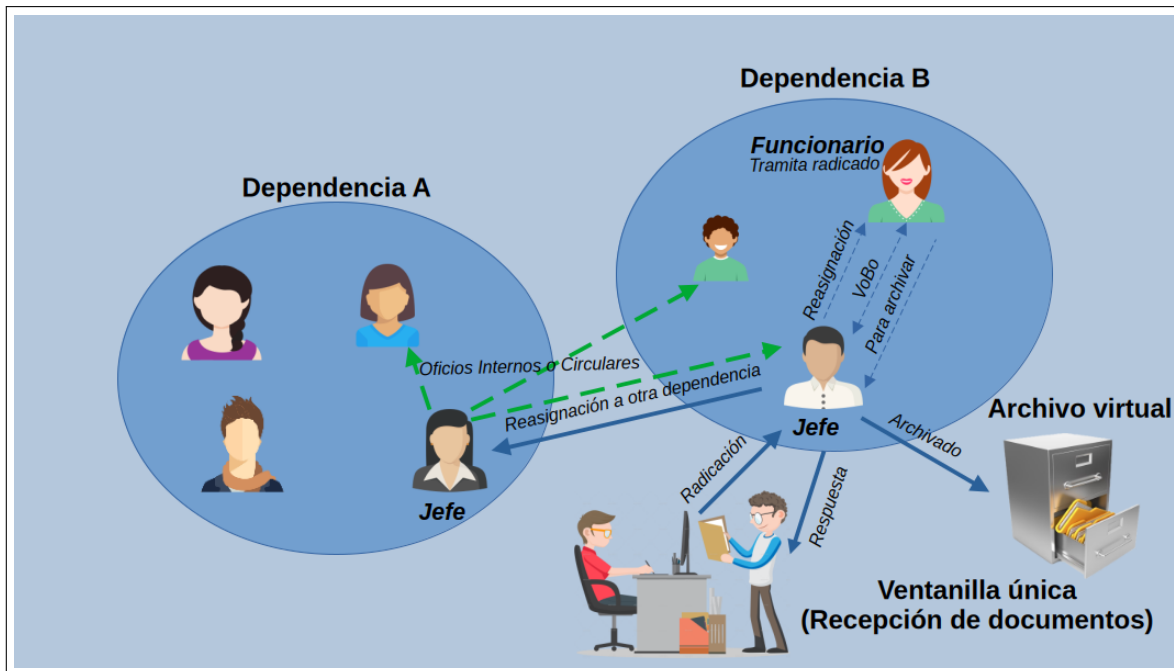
Dependencia B

Funcionario
Tramita radicado

Dependencia A

Reasignación

VoBo

Para archivar

Oficios Internos o Circulares

Reasignación a otra dependencia

Jefe

Archivo virtual

Archivado

Radicación

Respuesta

Jefe

Ventanilla única
(Recepción de documentos)